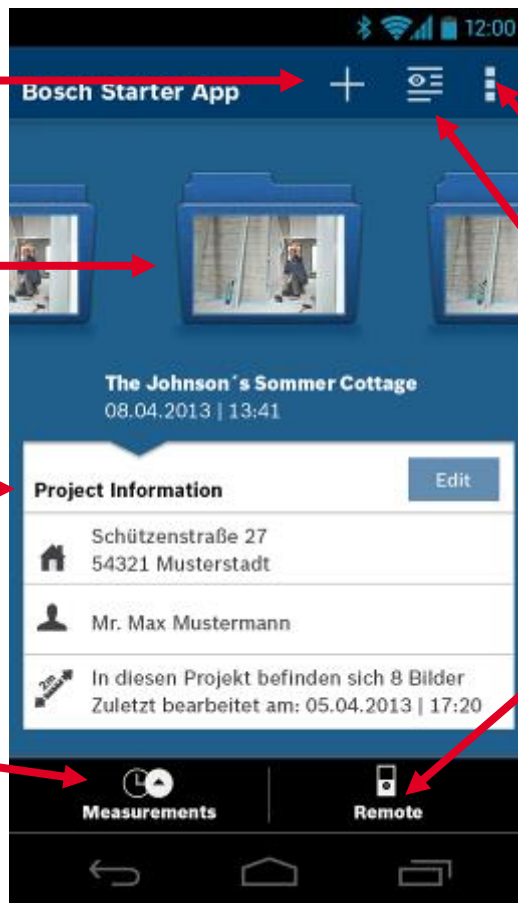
12:00

Bosch Starter App

The Johnson´s Sommer Cottage
08.04.2013 | 13:41

Project Information

Edit

Schützenstraße 27
54321 Musterstadt

Mr. Max Mustermann

In diesen Projekt befinden sich 8 Bilder
Zuletzt bearbeitet am: 05.04.2013 | 17:20

Measurements

Remote